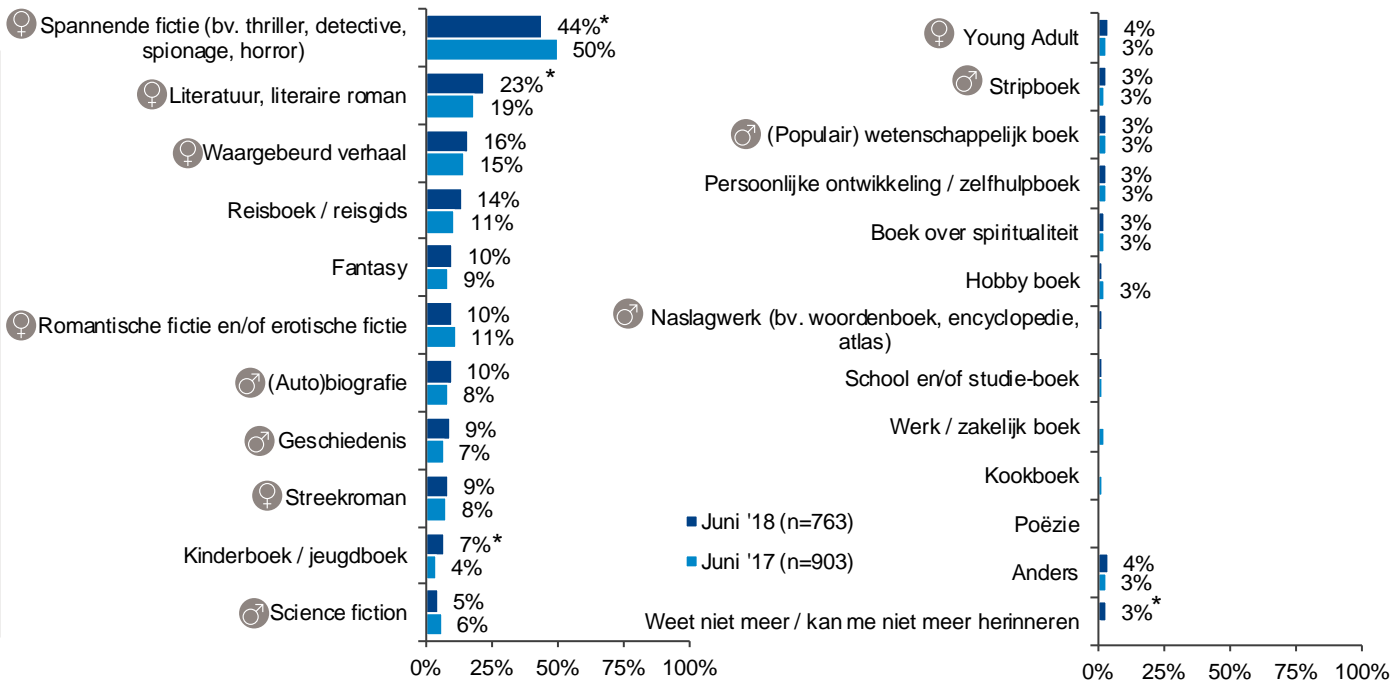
♀ Spannende fictie (bv. thriller, detective, spionage, horror) 44%* 50%

♀ Literatuur, literaire roman 23%* 19%

♀ Waargebeurd verhaal 16% 15%

Reisboek / reisgids 14% 11%

Fantasy 10% 9%

♀ Romantische fictie en/of erotische fictie 10% 11%

♂ (Auto)biografie 10% 8%

♂ Geschiedenis 9% 7%

♀ Streekroman 9% 8%

Kinderboek / jeugdboek 7%* 4%

♂ Science fiction 5% 6%

0% 25% 50% 75% 100%

♀ Young Adult 4% 3%

♂ Stripboek 3% 3%

♂ (Populair) wetenschappelijk boek 3% 3%

Persoonlijke ontwikkeling / zelfhulpboek 3% 3%

Boek over spiritualiteit 3% 3%

Hobby boek 3%

♂ Naslagwerk (bv. woordenboek, encyclopedie, atlas)

School en/of studie-boek

Werk / zakelijk boek

Kookboek

Poëzie

Anders 4% 3%

Weet niet meer / kan me niet meer herinneren 3%*

Juni '18 (n=763)
Juni '17 (n=903)

0% 25% 50% 75% 100%